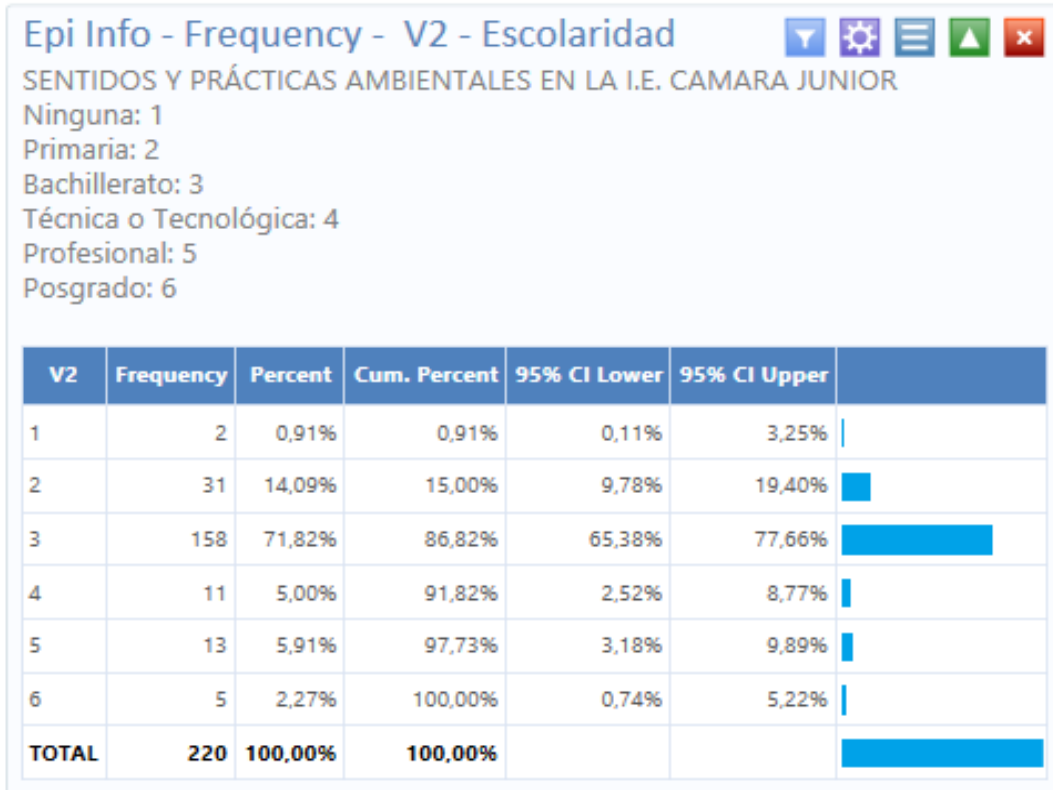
Epi Info - Frequency - V2 - Escolaridad

SENTIDOS Y PRÁCTICAS AMBIENTALES EN LA I.E. CAMARA JUNIOR
Ninguna: 1
Primaria: 2
Bachillerato: 3
Técnica o Tecnológica: 4
Profesional: 5
Posgrado: 6

| V2 | Frequency | Percent | Cum. Percent | 95% CI Lower | 95% CI Upper | |
|---|---|---|---|---|---|---|
| 1 | 2 | 0,91% | 0,91% | 0,11% | 3,25% | |
| 2 | 31 | 14,09% | 15,00% | 9,78% | 19,40% | |
| 3 | 158 | 71,82% | 86,82% | 65,38% | 77,66% | |
| 4 | 11 | 5,00% | 91,82% | 2,52% | 8,77% | |
| 5 | 13 | 5,91% | 97,73% | 3,18% | 9,89% | |
| 6 | 5 | 2,27% | 100,00% | 0,74% | 5,22% | |
| TOTAL | 220 | 100,00% | 100,00% | | | |